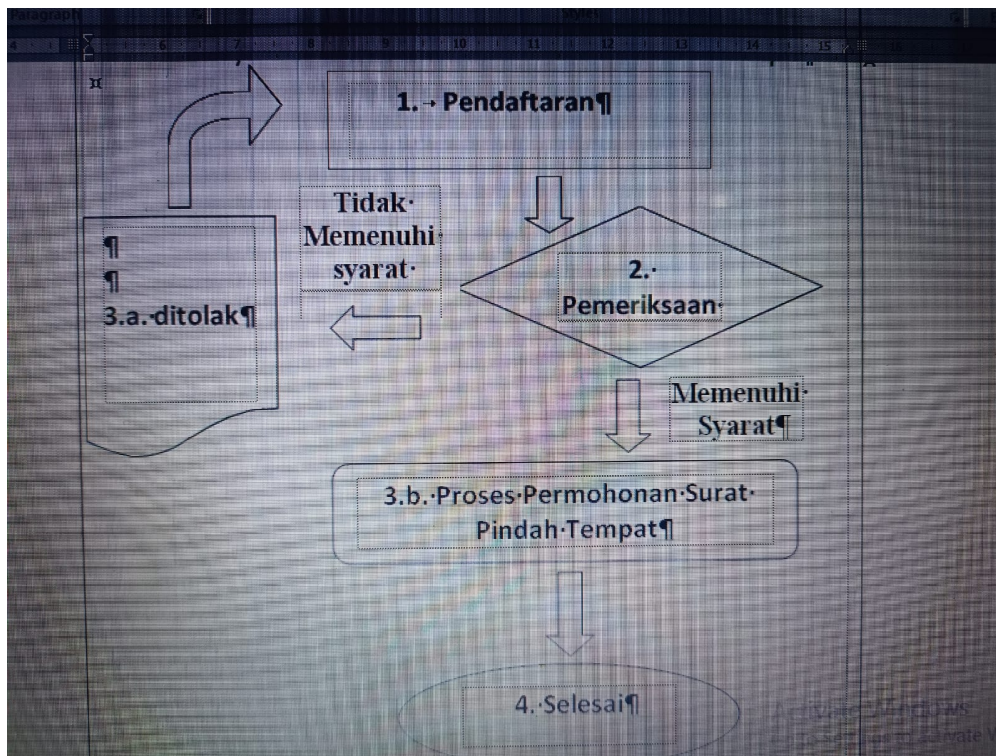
Paragraph

4 5 6 7 8 9 10 11 12 13 14 15

1.→ Pendaftaran¶

Tidak· Memenuhi· syarat·

¶
¶
3.a.·ditolak¶

2.· Pemeriksaan·

Memenuhi· Syarat¶

3.b.·Proses·Permohonan·Surat· Pindah·Tempat¶

4.·Selesai¶

Activate Windows
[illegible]